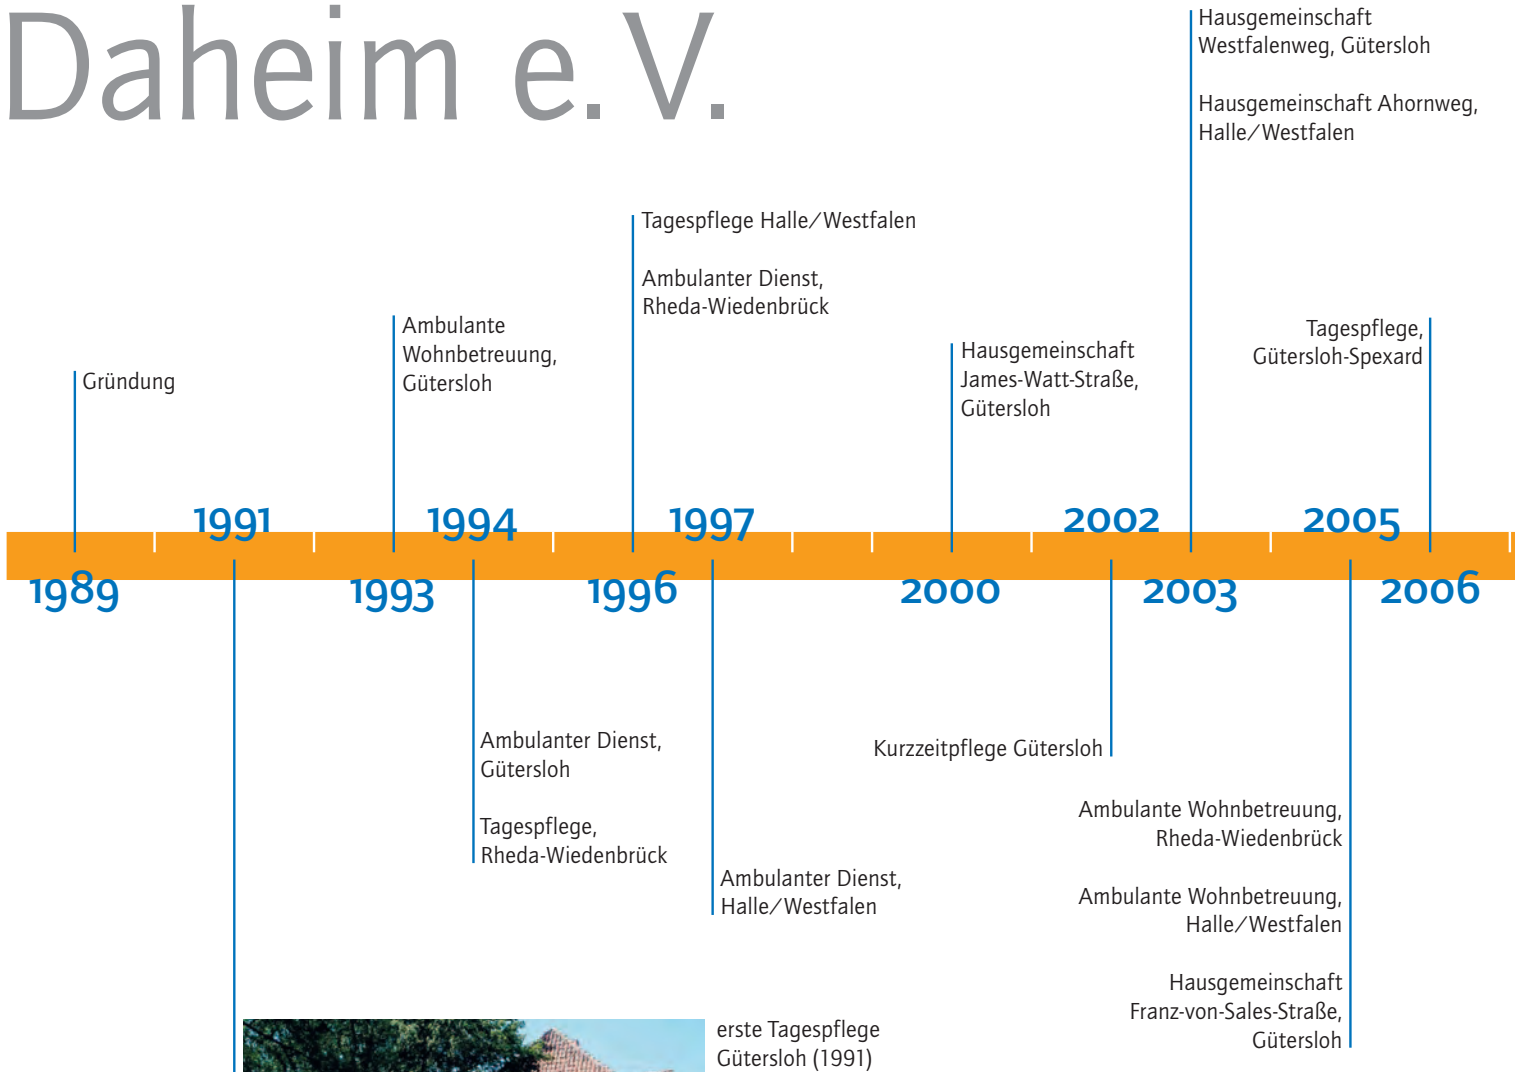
Daheim e.V.

Hausgemeinschaft Westfalenweg, Gütersloh

Hausgemeinschaft Ahornweg, Halle/Westfalen

Tagespflege Halle/Westfalen

Ambulanter Dienst, Rheda-Wiedenbrück

Ambulante Wohnbetreuung, Gütersloh

Tagespflege, Gütersloh-Spexard

Hausgemeinschaft James-Watt-Straße, Gütersloh

Gründung

1991 1994 1997 2002 2005

1989 1993 1996 2000 2003 2006

Ambulanter Dienst, Gütersloh

Tagespflege, Rheda-Wiedenbrück

Kurzzeitpflege Gütersloh

Ambulante Wohnbetreuung, Rheda-Wiedenbrück

Ambulanter Dienst, Halle/Westfalen

Ambulante Wohnbetreuung, Halle/Westfalen

Hausgemeinschaft Franz-von-Sales-Straße, Gütersloh

erste Tagespflege Gütersloh (1991)